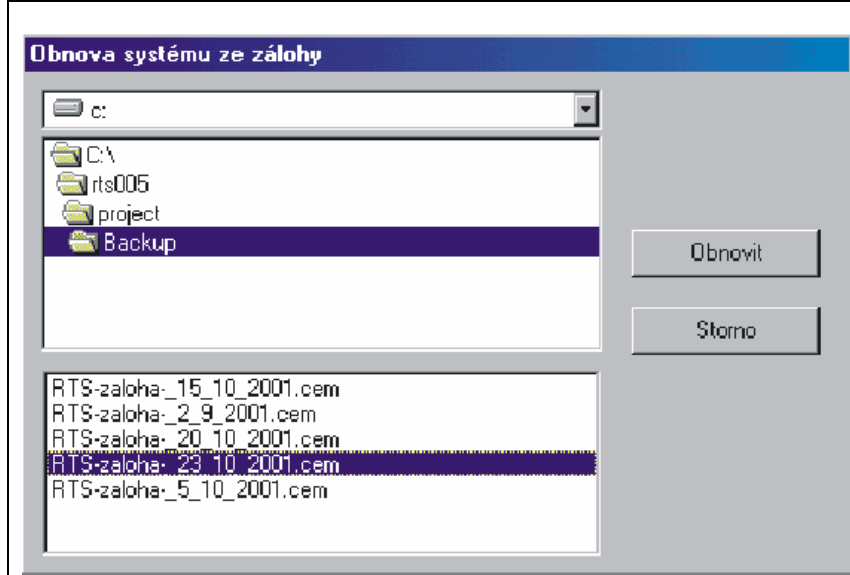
Obnova systému ze zálohy

c:

C:\
rts005
project
Backup

Obnovit

Storno

RTS-zaloha-_15_10_2001.cem
RTS-zaloha-_2_9_2001.cem
RTS-zaloha-_20_10_2001.cem
RTS-zaloha-_23_10_2001.cem
RTS-zaloha-_5_10_2001.cem